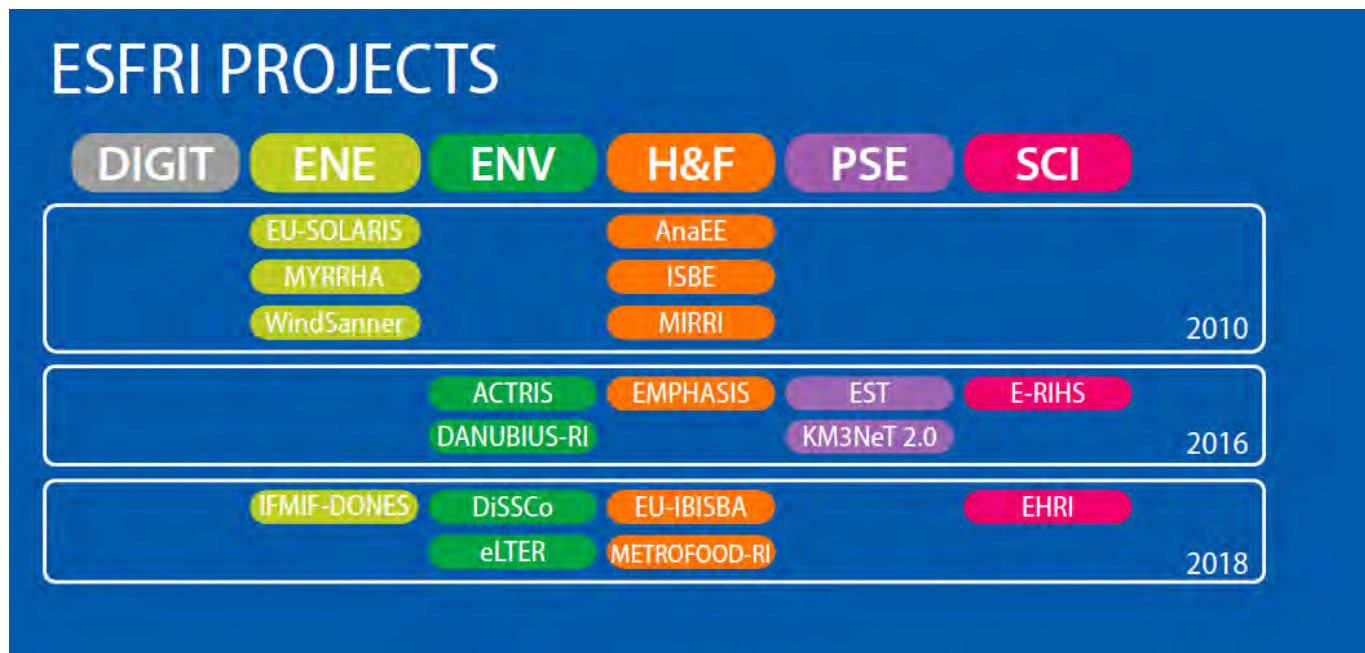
ESFRI PROJECTS

| DIGIT | ENE | ENV | H&F | PSE | SCI | |
|---|---|---|---|---|---|---|
| | EU-SOLARIS | | AnaEE | | | |
| | MYRRHA | | ISBE | | | |
| | WindSanner | | MIRRI | | | 2010 |
| | | ACTRIS | EMPHASIS | EST | E-RIHS | |
| | | DANUBIUS-RI | | KM3NeT 2.0 | | 2016 |
| | IFMIF-DONES | DiSSCo | EU-IBISBA | | EHRI | |
| | | eLTER | METROFOOD-RI | | | 2018 |